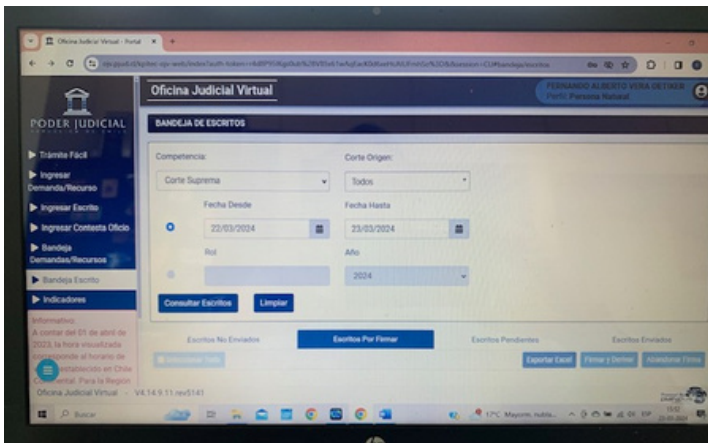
Oficina Judicial Virtual - Portal

Oficina Judicial Virtual

FERNANDO ALBERTO VERA OETIKER
Perfil: Persona Natural

PODER JUDICIAL
REPÚBLICA DE CHILE

Trámite Fácil
Ingresar Demanda/Recurso
Ingresar Escrito
Ingresar Contesta Oficio
Bandeja Demandas/Recursos
Bandeja Escrito
Indicadores

Informativo:
A contar del 01 de abril de 2023, la hora visualizada corresponde al horario de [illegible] establecido en Chile Continental. Para la Region

BANDEJA DE ESCRITOS

Competencia:
Corte Suprema

Corte Origen:
Todos

Fecha Desde
22/03/2024

Fecha Hasta
23/03/2024

Rol

Año
2024

Consultar Escritos
Limpiar

Escritos No Enviados
Escritos Por Firmar
Escritos Pendientes
Escritos Enviados

Seleccionar Todo
Exportar Excel
Firmar y Enviar
Abandonar Firma

Oficina Judicial Virtual - V4.14.9.11.rev5141

Buscar

17°C Mayorm. nubla...